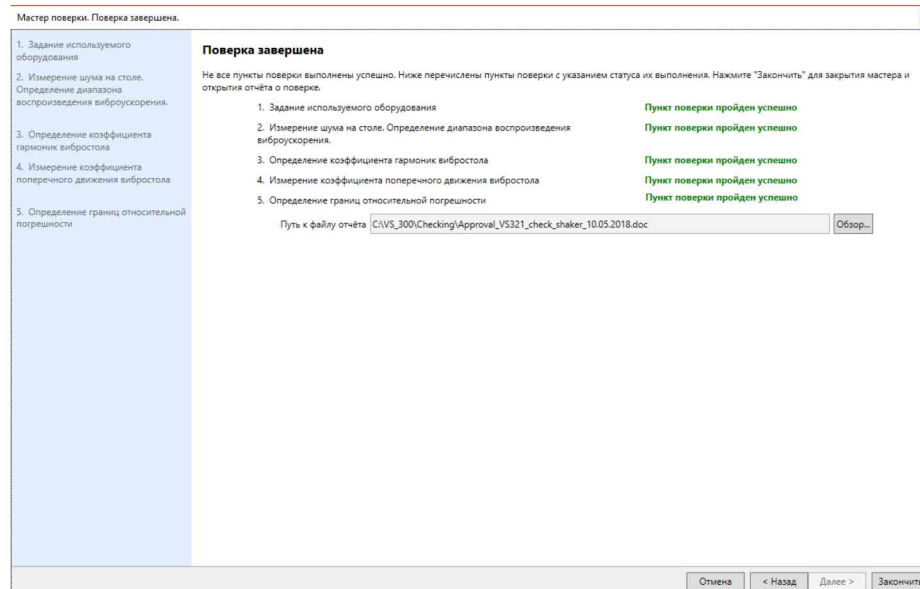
Мастер поверки. Поверка завершена.

1. Задание используемого оборудования

2. Измерение шума на столе. Определение диапазона воспроизведения виброускорения.

3. Определение коэффициента гармоник вибростола

4. Измерение коэффициента поперечного движения вибростола

5. Определение границ относительной погрешности

Поверка завершена

Не все пункты поверки выполнены успешно. Ниже перечислены пункты поверки с указанием статуса их выполнения. Нажмите "Закончить" для закрытия мастера и открытия отчёта о поверке.

| | |
|---|---|
| 1. Задание используемого оборудования | Пункт поверки пройден успешно |
| 2. Измерение шума на столе. Определение диапазона воспроизведения виброускорения. | Пункт поверки пройден успешно |
| 3. Определение коэффициента гармоник вибростола | Пункт поверки пройден успешно |
| 4. Измерение коэффициента поперечного движения вибростола | Пункт поверки пройден успешно |
| 5. Определение границ относительной погрешности | Пункт поверки пройден успешно |

Путь к файлу отчёта C:\VS_300\Checking\Approval_VS321_check_shaker_10.05.2018.doc Обзор...

Отмена < Назад Далее > Закончить